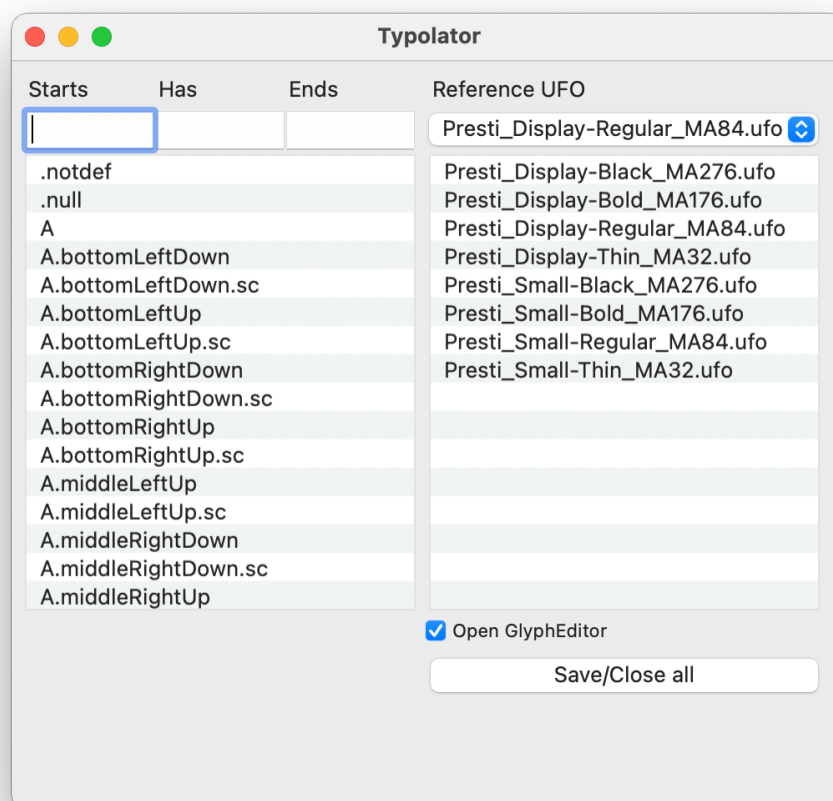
Typolator

Starts Has Ends

.notdef
.null
A
A.bottomLeftDown
A.bottomLeftDown.sc
A.bottomLeftUp
A.bottomLeftUp.sc
A.bottomRightDown
A.bottomRightDown.sc
A.bottomRightUp
A.bottomRightUp.sc
A.middleLeftUp
A.middleLeftUp.sc
A.middleRightDown
A.middleRightDown.sc
A.middleRightUp

Reference UFO

Presti_Display-Regular_MA84.ufo

Presti_Display-Black_MA276.ufo
Presti_Display-Bold_MA176.ufo
Presti_Display-Regular_MA84.ufo
Presti_Display-Thin_MA32.ufo
Presti_Small-Black_MA276.ufo
Presti_Small-Bold_MA176.ufo
Presti_Small-Regular_MA84.ufo
Presti_Small-Thin_MA32.ufo

Open GlyphEditor

Save/Close all